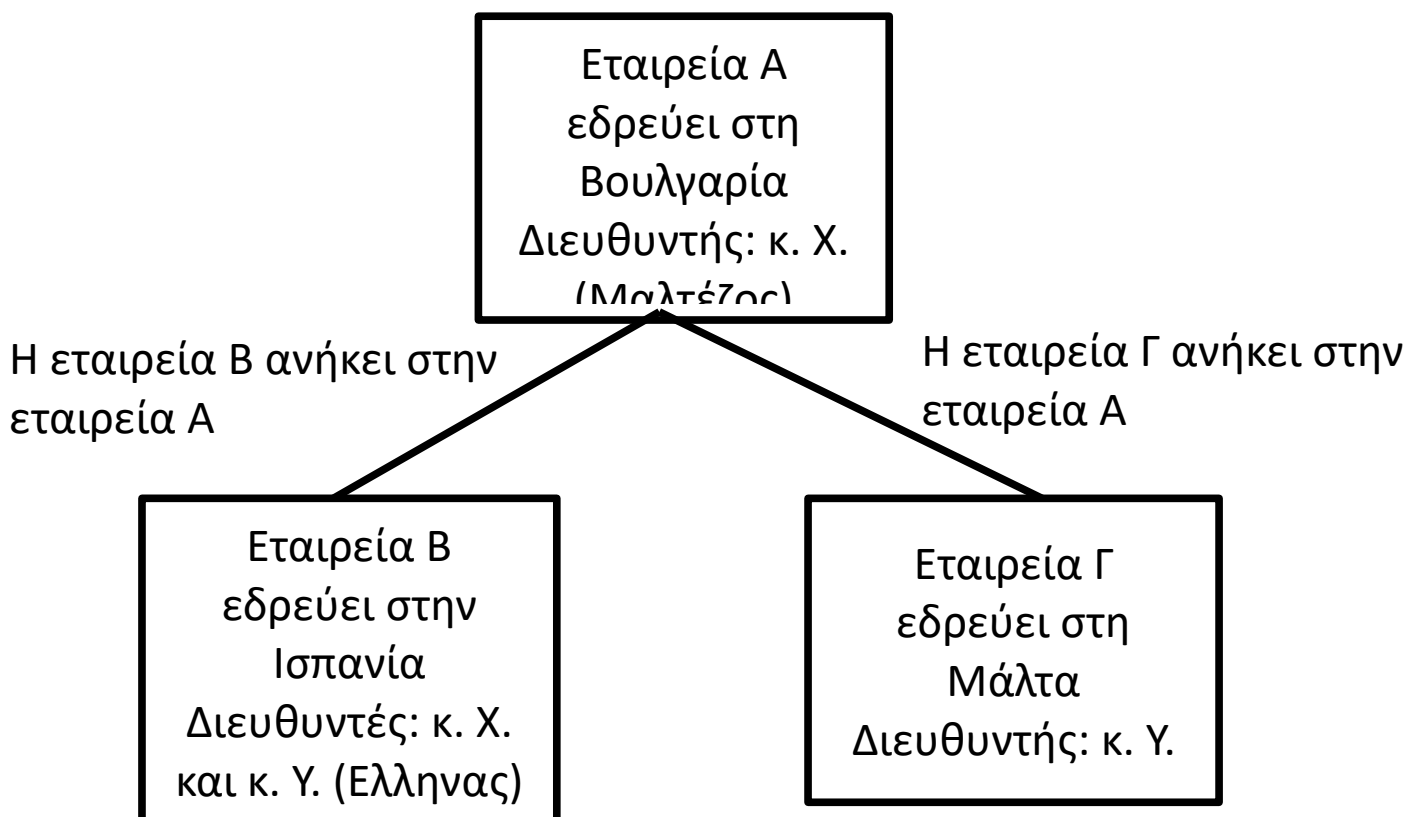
Εταιρεία Α εδρεύει στη Βουλγαρία Διευθυντής: κ. Χ. (Μαλτέζος)

Η εταιρεία Β ανήκει στην εταιρεία Α

Η εταιρεία Γ ανήκει στην εταιρεία Α

Εταιρεία Β εδρεύει στην Ισπανία Διευθυντές: κ. Χ. και κ. Υ. (Ελληνας)

Εταιρεία Γ εδρεύει στη Μάλτα Διευθυντής: κ. Υ.